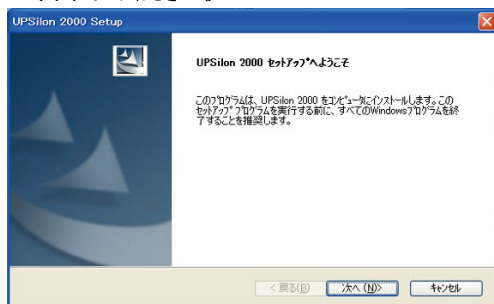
UPSilon 2000 Setup

UPSilon 2000 ｾｯﾄｱｯﾌﾟへようこそ

このﾌﾟﾛｸﾞﾗﾑは、UPSilon 2000 をｺﾝﾋﾟｭｰﾀにインストールします。このｾｯﾄｱｯﾌﾟ ﾌﾟﾛｸﾞﾗﾑを実行する前に、すべてのWindowsﾌﾟﾛｸﾞﾗﾑを終了することを推奨します。

< 戻る(B)
次へ (N)>
ｷｬﾝｾﾙ